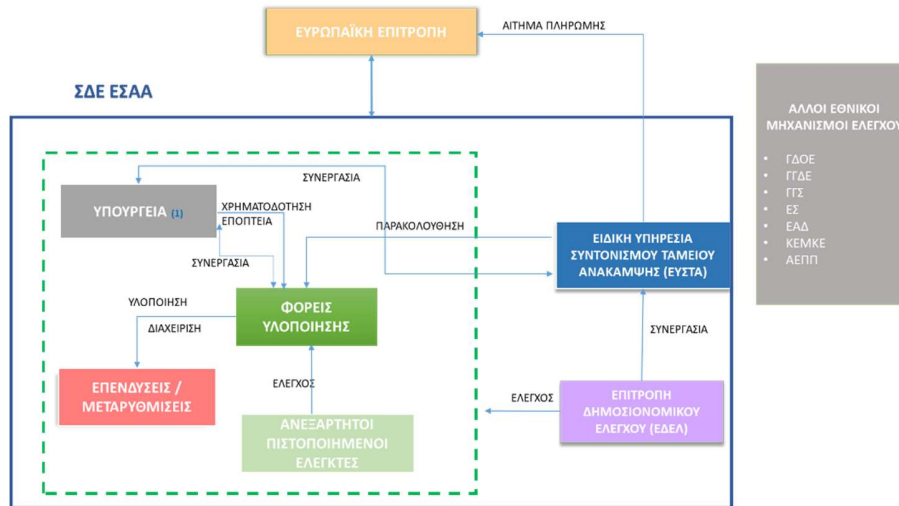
ΕΥΡΩΠΑΪΚΗ ΕΠΙΤΡΟΠΗ

ΑΙΤΗΜΑ ΠΛΗΡΩΜΗΣ

ΣΔΕ ΕΣΑΑ

ΣΥΝΕΡΓΑΣΙΑ

ΥΠΟΥΡΓΕΙΑ (1)

ΧΡΗΜΑΤΟΔΟΤΗΣΗ

ΕΠΟΠΤΕΙΑ

ΠΑΡΑΚΟΛΟΥΘΗΣΗ

ΣΥΝΕΡΓΑΣΙΑ

ΥΛΟΠΟΙΗΣΗ

ΦΟΡΕΙΣ ΥΛΟΠΟΙΗΣΗΣ

ΔΙΑΧΕΙΡΙΣΗ

ΕΠΕΝΔΥΣΕΙΣ / ΜΕΤΑΡΥΘΜΙΣΕΙΣ

ΕΛΕΓΧΟΣ

ΑΝΕΞΑΡΤΗΤΟΙ ΠΙΣΤΟΠΟΙΗΜΕΝΟΙ ΕΛΕΓΚΤΕΣ

ΕΙΔΙΚΗ ΥΠΗΡΕΣΙΑ ΣΥΝΤΟΝΙΣΜΟΥ ΤΑΜΕΙΟΥ ΑΝΑΚΑΜΨΗΣ (ΕΥΣΤΑ)

ΣΥΝΕΡΓΑΣΙΑ

ΕΛΕΓΧΟΣ

ΕΠΙΤΡΟΠΗ ΔΗΜΟΣΙΟΝΟΜΙΚΟΥ ΕΛΕΓΧΟΥ (ΕΔΕΛ)

ΑΛΛΟΙ ΕΘΝΙΚΟΙ ΜΗΧΑΝΙΣΜΟΙ ΕΛΕΓΧΟ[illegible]

- ΓΔΟΕ
- ΓΓΔΕ
- ΓΓΣ
- ΕΣ
- ΕΑΔ
- ΚΕΜΚΕ
- ΑΕΠΠ